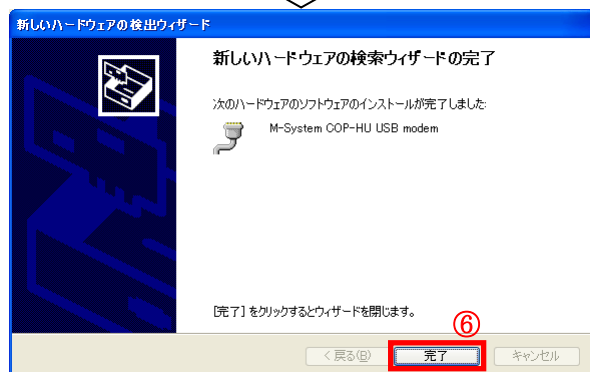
新しいハードウェアの検出ウィザード

新しいハードウェアの検索ウィザードの完了

次のハードウェアのソフトウェアのインストールが完了しました:

M-System COP-HU USB modem

[完了] をクリックするとウィザードを閉じます。

⑥

< 戻る(B)

完了

キャンセル